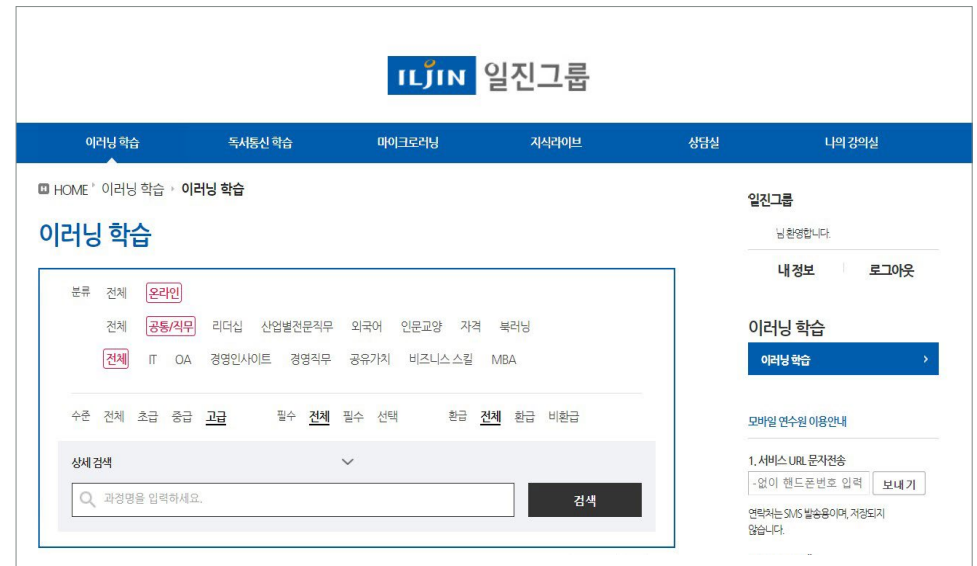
ILJIN 일진그룹

이러닝 학습 독서통신 학습 마이크로러닝 지식라이브 상담실 나의 강의실

HOME › 이러닝 학습 › 이러닝 학습

이러닝 학습

분류 전체 온라인

전체 공통/직무 리더십 산업별전문직무 외국어 인문교양 자격 북러닝

전체 IT OA 경영인사이트 경영직무 공유가치 비즈니스 스킬 MBA

수준 전체 초급 중급 고급 필수 전체 필수 선택 환급 전체 환급 비환급

상세 검색

과정명을 입력하세요.

검색

일진그룹

님 환영합니다.

내 정보 로그아웃

이러닝 학습

이러닝 학습 ›

모바일 연수원 이용안내

1. 서비스 URL 문자전송

-없이 핸드폰번호 입력 보내기

연락처는 SMS 발송용이며, 저장되지 않습니다.